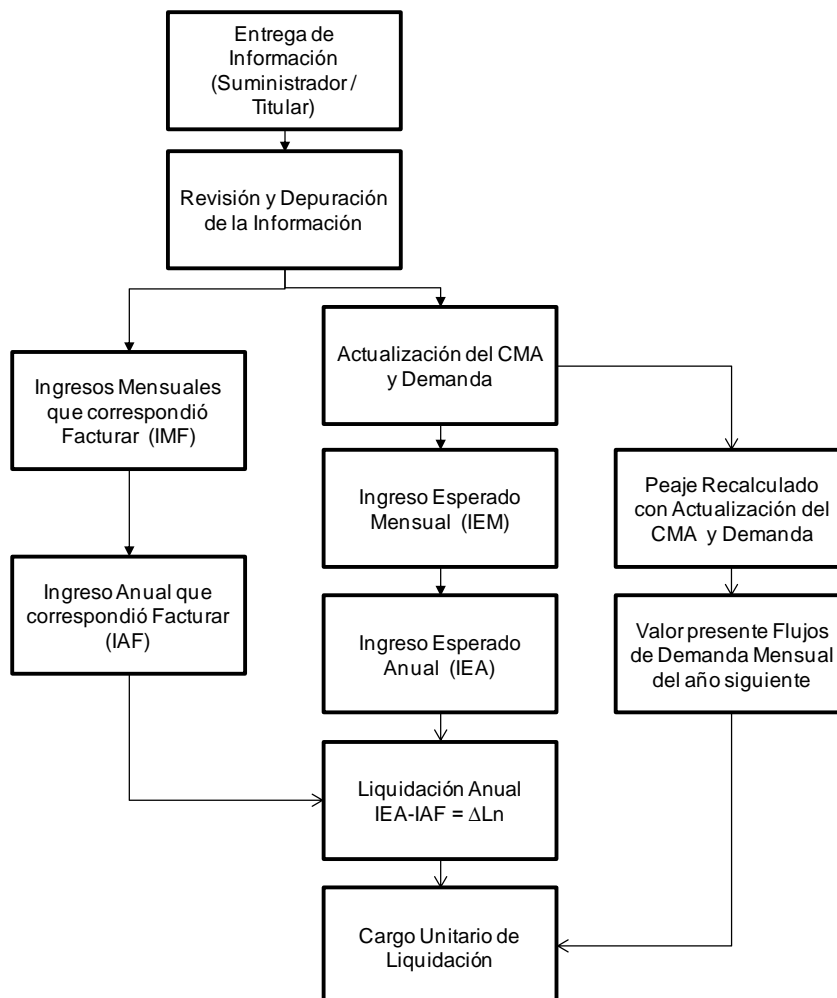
Entrega de Información (Suministrador / Titular)

Revisión y Depuración de la Información

Ingresos Mensuales que correspondió Facturar (IMF)

Actualización del CMA y Demanda

Ingreso Esperado Mensual (IEM)

Peaje Recalculado con Actualización del CMA y Demanda

Ingreso Anual que correspondió Facturar (IAF)

Ingreso Esperado Anual (IEA)

Valor presente Flujos de Demanda Mensual del año siguiente

Liquidación Anual IEA-IAF = $\Delta$Ln

Cargo Unitario de Liquidación